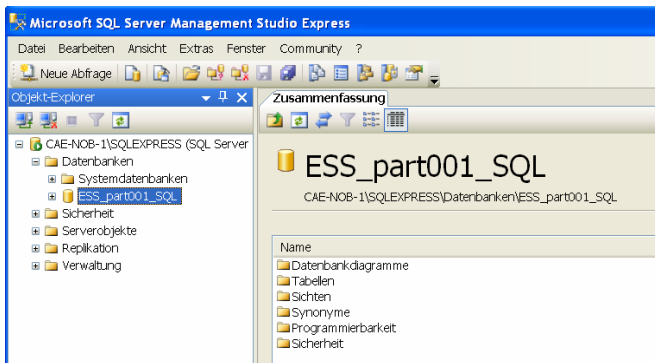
Microsoft SQL Server Management Studio Express

Datei Bearbeiten Ansicht Extras Fenster Community ?

Neue Abfrage

Objekt-Explorer

CAE-NOB-1\SQLEXPRESS (SQL Server
Datenbanken
Systemdatenbanken
ESS_part001_SQL
Sicherheit
Serverobjekte
Replikation
Verwaltung

Zusammenfassung

ESS_part001_SQL

CAE-NOB-1\SQLEXPRESS\Datenbanken\ESS_part001_SQL

Name
Datenbankdiagramme
Tabellen
Sichten
Synonyme
Programmierbarkeit
Sicherheit